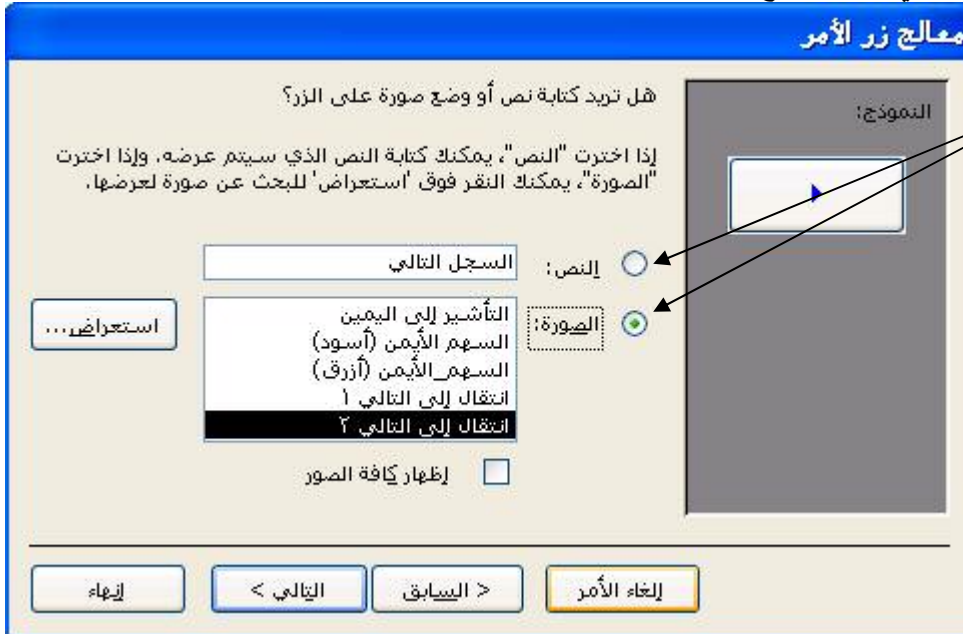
معالج زر الأمر

النموذج:

هل تريد كتابة نص أو وضع صورة على الزر؟

إذا اخترت "النص"، يمكنك كتابة النص الذي سيتم عرضه، وإذا اخترت "الصورة"، يمكنك النقر فوق 'استعراض' للبحث عن صورة لعرضها.

النص: السجل التالي

الصورة:
التأشير إلى اليمين
السهم الأيمن (أسود)
السهم_الأيمن (أزرق)
انتقال إلى التالي ١
انتقال إلى التالي ٢

استعراض...

إظهار كافة الصور

إلغاء الأمر | < السابق | التالي > | إنهاء